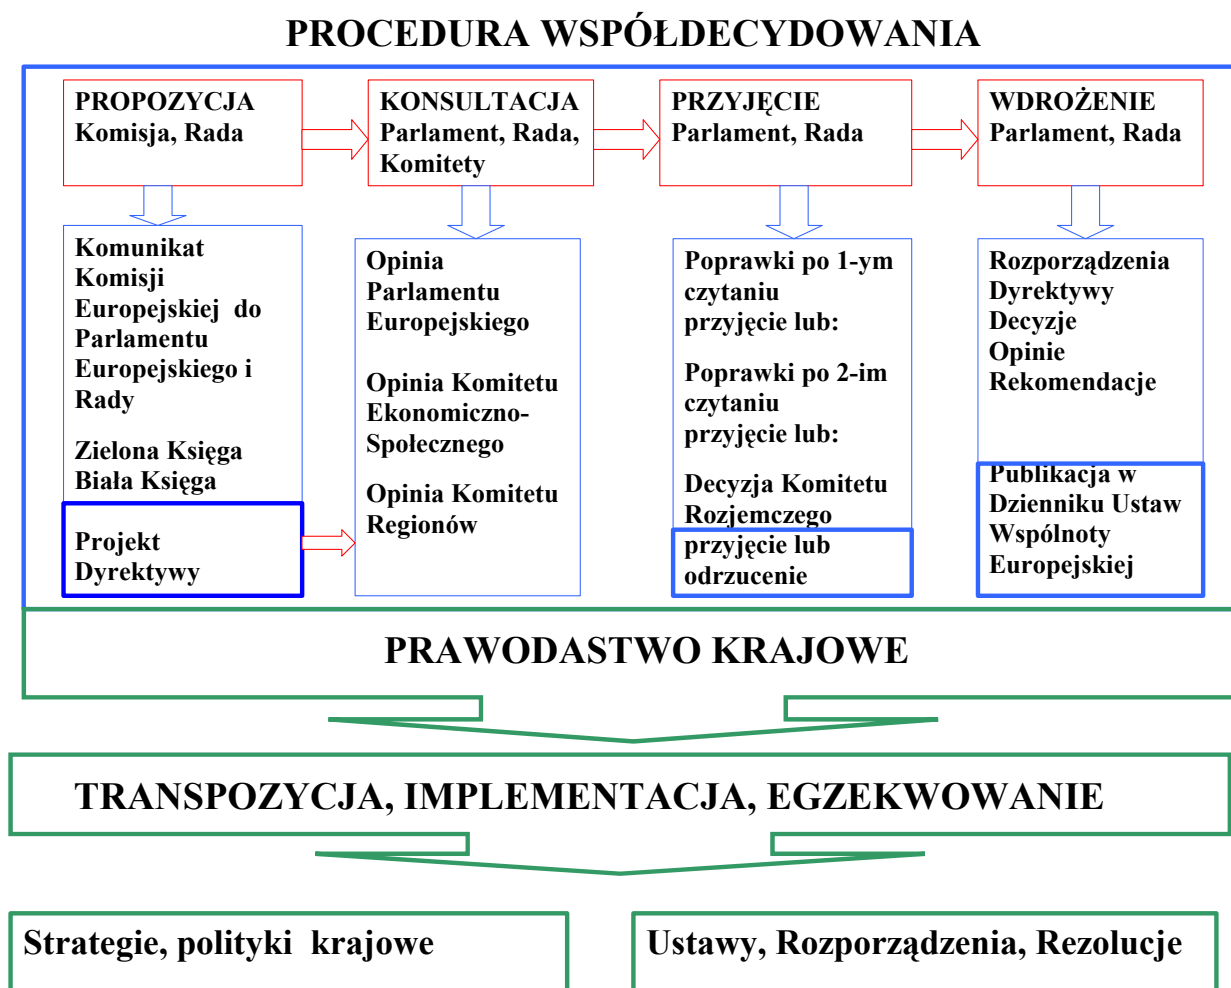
PROCEDURA WSPÓŁDECYDOWANIA

PROPOZYCJA
Komisja, Rada

KONSULTACJA
Parlament, Rada, Komitety

PRZYJĘCIE
Parlament, Rada

WDROŻENIE
Parlament, Rada

Komunikat Komisji Europejskiej do Parlamentu Europejskiego i Rady

Zielona Księga
Biała Księga

Projekt Dyrektywy

Opinia Parlamentu Europejskiego

Opinia Komitetu Ekonomiczno-Społecznego

Opinia Komitetu Regionów

Poprawki po 1-ym czytaniu przyjęcie lub:

Poprawki po 2-im czytaniu przyjęcie lub:

Decyzja Komitetu Rozjemczego

przyjęcie lub odrzucenie

Rozporządzenia
Dyrektywy
Decyzje
Opinie
Rekomendacje

Publikacja w Dzienniku Ustaw Wspólnoty Europejskiej

PRAWODASTWO KRAJOWE

TRANSPOZYCJA, IMPLEMENTACJA, EGZEKWOWANIE

Strategie, polityki krajowe

Ustawy, Rozporządzenia, Rezolucje